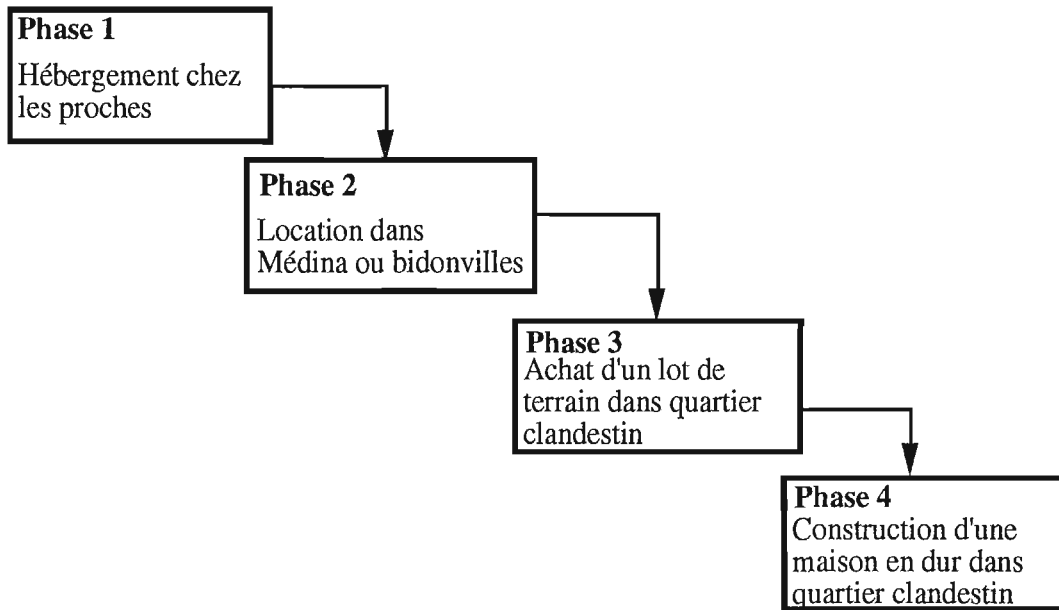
Phase 1
Hébergement chez les proches

Phase 2
Location dans Médina ou bidonvilles

Phase 3
Achat d'un lot de terrain dans quartier clandestin

Phase 4
Construction d'une maison en dur dans quartier clandestin